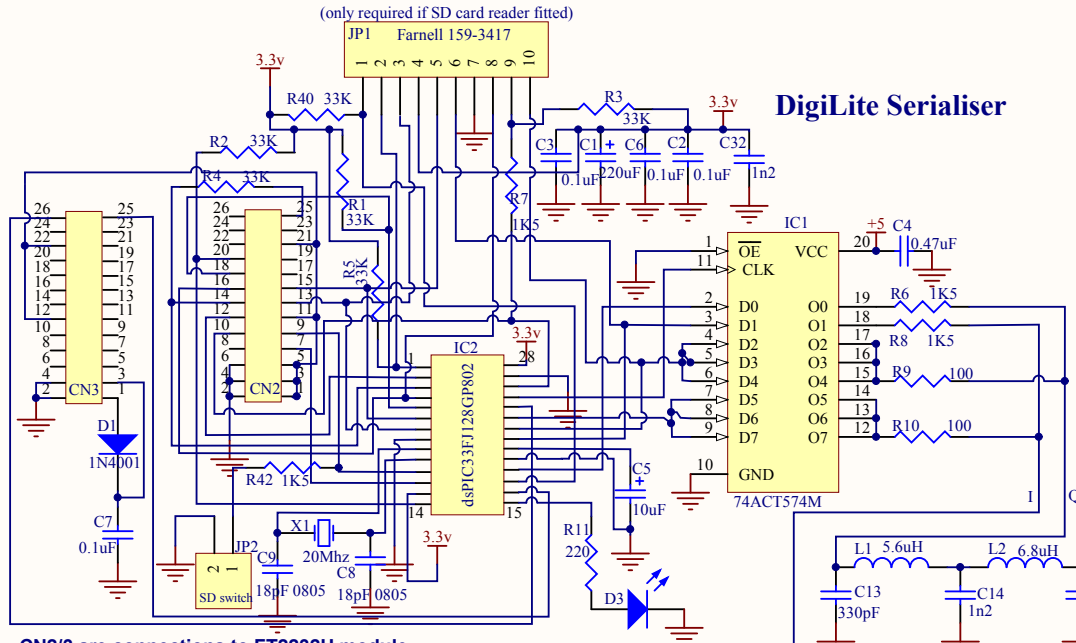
(only required if SD card reader fitted)

JP1 Farnell 159-3417

1 2 3 4 5 6 7 8 9 10

DigiLite Serialiser

3.3v

R40 33K

R3 33K

3.3v

R2 33K

C3 0.1uF

C1 220uF

C6 0.1uF

C2 0.1uF

C32 1n2

R4 33K

R1 33K

R7 1K5

IC1

+5

C4 0.47uF

26 25
24 23
22 21
20 19
18 17
16 15
14 13
12 11
10 9
8 7
6 5
4 3
2 1

CN3

26 25
24 23
22 21
20 19
18 17
16 15
14 13
12 11
10 9
8 7
6 5
4 3
2 1

CN2

R5 33K

1 $\overline{OE}$

11 CLK

VCC 20

2 D0
3 D1
4 D2
5 D3
6 D4
7 D5
8 D6
9 D7

O0 19
O1 18
O2 17
O3 16
O4 15
O5 14
O6 13
O7 12

R6 1K5

R8 1K5

R9 100

R10 100

10 GND

74ACT574M

IC2

3.3v

1 28

dsPIC33FJ128GP802

14 15

D1 1N4001

C7 0.1uF

R42 1K5

C5 10uF

R11 220

D3

JP2

2 1

SD switch

X1

20Mhz

C9 18pF 0805

C8 18pF 0805

3.3v

I

Q

L1 5.6uH

L2 6.8uH

C13 330pF

C14 1n2

CN2/3 are connections to FT2232H module